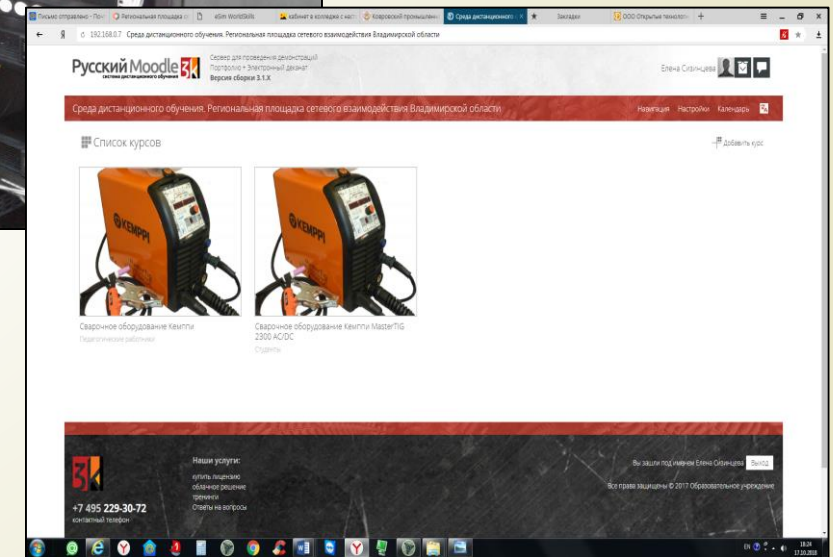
Письмо отправлено - Поч | Региональная площадка с | eSim WorldSkills | кабинет в колледже с наст | Ковровский промышлен | Среда дистанционного | Закладки | ООО Открытые технологи | +

192.168.0.7 Среда дистанционного обучения. Региональная площадка сетевого взаимодействия Владимирской области

Русский Moodle 3KL
система дистанционного обучения

Сервер для проведения демонстраций
Портфолио + Электронный деканат
Версия сборки 3.1.X

Елена Сизинцева

Среда дистанционного обучения. Региональная площадка сетевого взаимодействия Владимирской области

Навигация Настройки Календарь

Список курсов

Добавить курс

KEMPPI

KEMPPI

Сварочное оборудование Кемппи
Педагогические работники

Сварочное оборудование Кемппи MasterTIG 2300 AC/DC
Студенты

3KL

Наши услуги:
купить лицензию
облачное решение
тренинги
Ответы на вопросы

+7 495 229-30-72
контактный телефон

Вы зашли под именем Елена Сизинцева Выход

Все права защищены © 2017 Образовательное учреждение

EN 18:24 17.10.2018